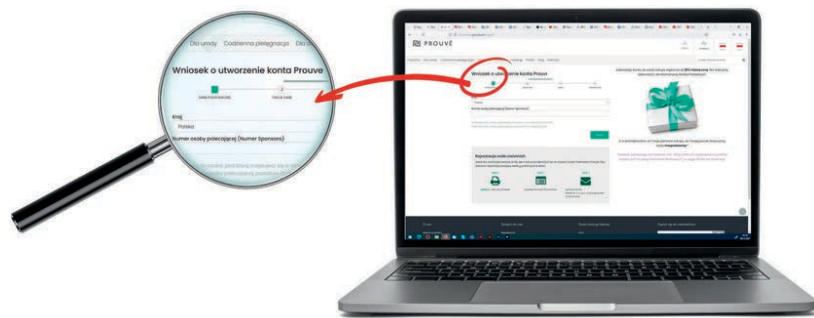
Dla urody Codzienna pielęgnacja Dla

Wniosek o utworzenie konta Prouve

1

2

Kraj

Polska

Numer osoby polecającej (Numer Sponsora)

PROUVÉ

Wniosek o utworzenie konta Prouve

Rejestracja osób prawnych

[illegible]